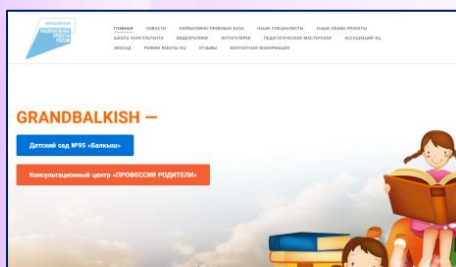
ГЛАВНАЯ НОВОСТИ НОРМАТИВНО-ПРАВОВАЯ БАЗА НАШИ СПЕЦИАЛИСТЫ НАШИ ЗНАКИ ПРОЕКТЫ
БЛОГИ КОНСУЛЬТАНТА ВИДЕОРОЛИКИ ФОТОГАЛЕРЕЯ ПЕДАГОГИЧЕСКАЯ МАСТЕРСКАЯ АССОЦИАЦИЯ КЦ
ЭКОСАД РЕЖИМ РАБОТЫ КЦ ОТЗЫВЫ КОНТАКТНАЯ ИНФОРМАЦИЯ

GRANDBALKISH —

Детский сад №95 «Балкыш»

Консультационный центр «ПРОФЕССИЯ РОДИТЕЛИ»